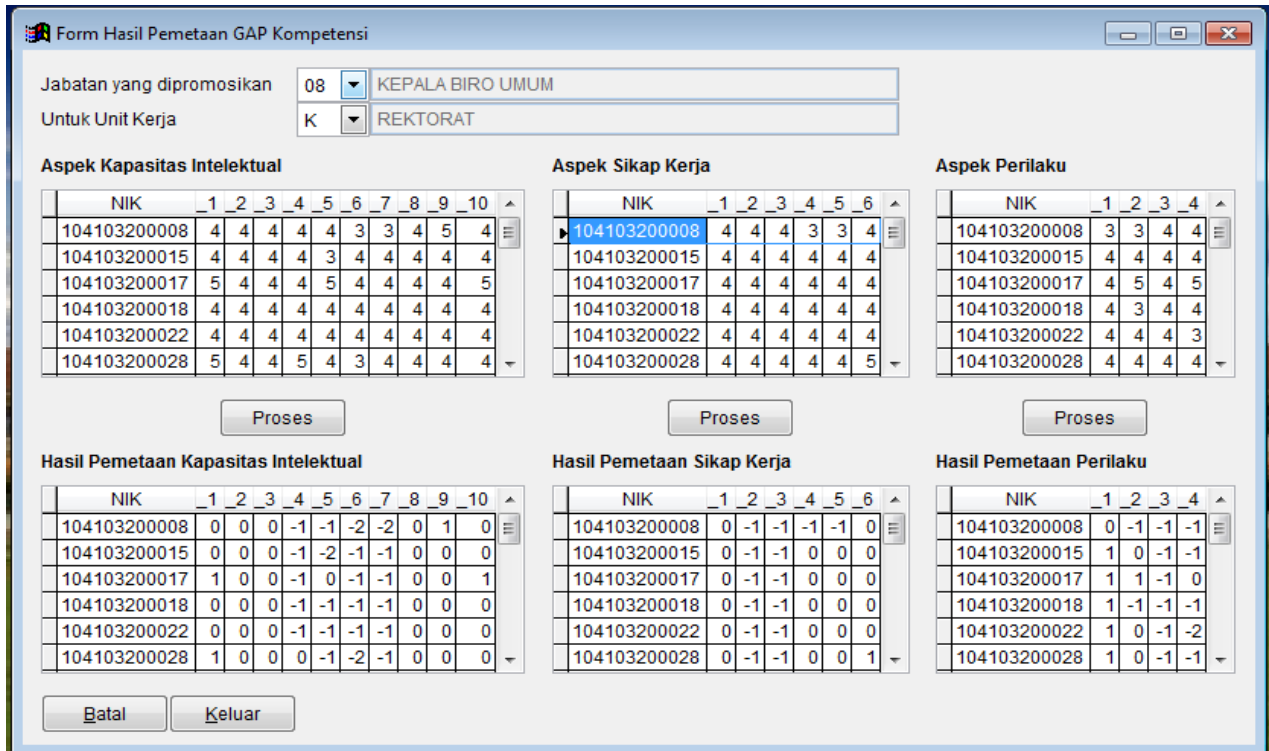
Form Hasil Pemetaan GAP Kompetensi

Jabatan yang dipromosikan 08 KEPALA BIRO UMUM

Untuk Unit Kerja K REKTORAT

Aspek Kapasitas Intelektual

| NIK | _1 | _2 | _3 | _4 | _5 | _6 | _7 | _8 | _9 | _10 |
|---|---|---|---|---|---|---|---|---|---|---|
| 104103200008 | 4 | 4 | 4 | 4 | 4 | 3 | 3 | 4 | 5 | 4 |
| 104103200015 | 4 | 4 | 4 | 4 | 3 | 4 | 4 | 4 | 4 | 4 |
| 104103200017 | 5 | 4 | 4 | 4 | 5 | 4 | 4 | 4 | 4 | 5 |
| 104103200018 | 4 | 4 | 4 | 4 | 4 | 4 | 4 | 4 | 4 | 4 |
| 104103200022 | 4 | 4 | 4 | 4 | 4 | 4 | 4 | 4 | 4 | 4 |
| 104103200028 | 5 | 4 | 4 | 5 | 4 | 3 | 4 | 4 | 4 | 4 |

Aspek Sikap Kerja

| NIK | _1 | _2 | _3 | _4 | _5 | _6 |
|---|---|---|---|---|---|---|
| 104103200008 | 4 | 4 | 4 | 3 | 3 | 4 |
| 104103200015 | 4 | 4 | 4 | 4 | 4 | 4 |
| 104103200017 | 4 | 4 | 4 | 4 | 4 | 4 |
| 104103200018 | 4 | 4 | 4 | 4 | 4 | 4 |
| 104103200022 | 4 | 4 | 4 | 4 | 4 | 4 |
| 104103200028 | 4 | 4 | 4 | 4 | 4 | 5 |

Aspek Perilaku

| NIK | _1 | _2 | _3 | _4 |
|---|---|---|---|---|
| 104103200008 | 3 | 3 | 4 | 4 |
| 104103200015 | 4 | 4 | 4 | 4 |
| 104103200017 | 4 | 5 | 4 | 5 |
| 104103200018 | 4 | 3 | 4 | 4 |
| 104103200022 | 4 | 4 | 4 | 3 |
| 104103200028 | 4 | 4 | 4 | 4 |

Proses

Proses

Proses

Hasil Pemetaan Kapasitas Intelektual

| NIK | _1 | _2 | _3 | _4 | _5 | _6 | _7 | _8 | _9 | _10 |
|---|---|---|---|---|---|---|---|---|---|---|
| 104103200008 | 0 | 0 | 0 | -1 | -1 | -2 | -2 | 0 | 1 | 0 |
| 104103200015 | 0 | 0 | 0 | -1 | -2 | -1 | -1 | 0 | 0 | 0 |
| 104103200017 | 1 | 0 | 0 | -1 | 0 | -1 | -1 | 0 | 0 | 1 |
| 104103200018 | 0 | 0 | 0 | -1 | -1 | -1 | -1 | 0 | 0 | 0 |
| 104103200022 | 0 | 0 | 0 | -1 | -1 | -1 | -1 | 0 | 0 | 0 |
| 104103200028 | 1 | 0 | 0 | 0 | -1 | -2 | -1 | 0 | 0 | 0 |

Hasil Pemetaan Sikap Kerja

| NIK | _1 | _2 | _3 | _4 | _5 | _6 |
|---|---|---|---|---|---|---|
| 104103200008 | 0 | -1 | -1 | -1 | -1 | 0 |
| 104103200015 | 0 | -1 | -1 | 0 | 0 | 0 |
| 104103200017 | 0 | -1 | -1 | 0 | 0 | 0 |
| 104103200018 | 0 | -1 | -1 | 0 | 0 | 0 |
| 104103200022 | 0 | -1 | -1 | 0 | 0 | 0 |
| 104103200028 | 0 | -1 | -1 | 0 | 0 | 1 |

Hasil Pemetaan Perilaku

| NIK | _1 | _2 | _3 | _4 |
|---|---|---|---|---|
| 104103200008 | 0 | -1 | -1 | -1 |
| 104103200015 | 1 | 0 | -1 | -1 |
| 104103200017 | 1 | 1 | -1 | 0 |
| 104103200018 | 1 | -1 | -1 | -1 |
| 104103200022 | 1 | 0 | -1 | -2 |
| 104103200028 | 1 | 0 | -1 | -1 |

Batal Keluar